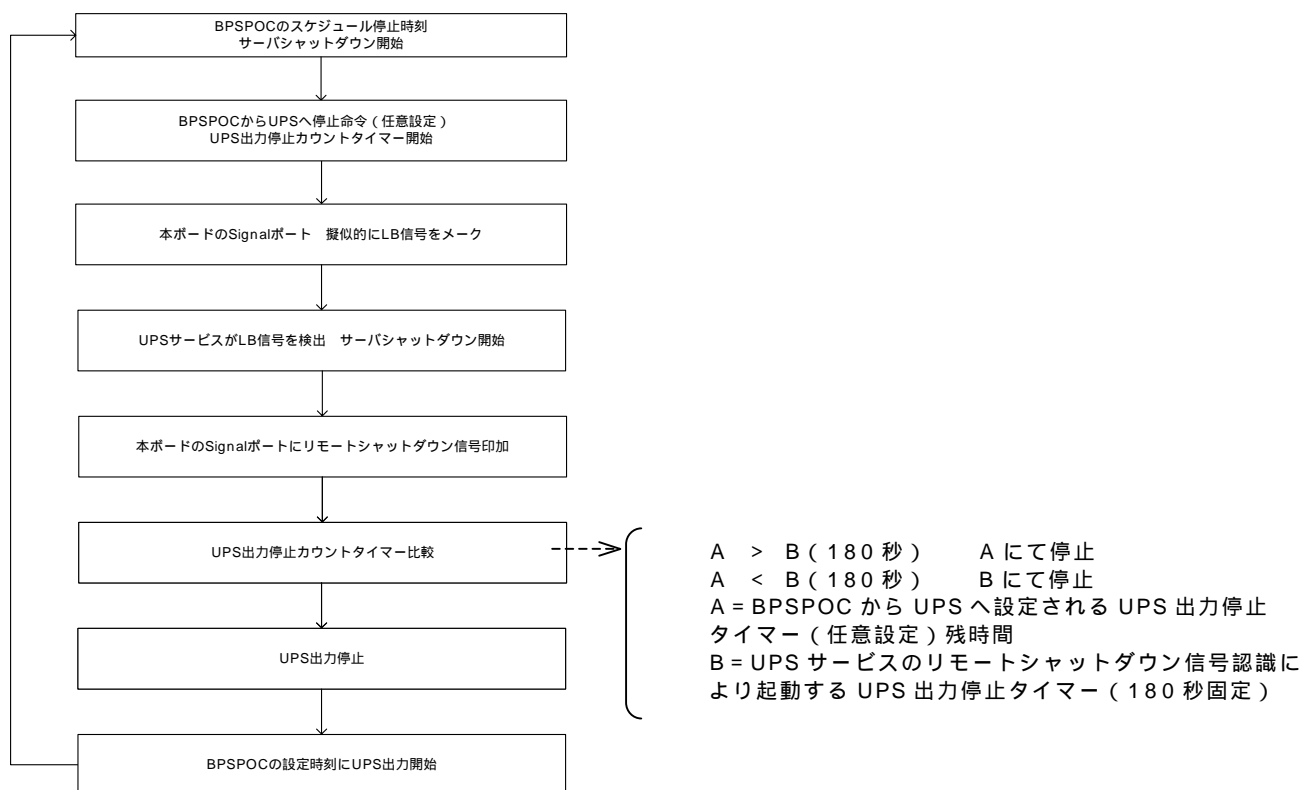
BPSPOCのスケジュール停止時刻
サーバシャットダウン開始

BPSPOCからUPSへ停止命令（任意設定）
UPS出力停止カウントタイマー開始

本ボードのSignalポート　擬似的にLB信号をメーク

UPSサービスがLB信号を検出　サーバシャットダウン開始

本ボードのSignalポートにリモートシャットダウン信号印加

UPS出力停止カウントタイマー比較

A ＞ B（180秒）　A にて停止
A ＜ B（180秒）　B にて停止
A＝BPSPOC から UPS へ設定される UPS 出力停止タイマー（任意設定）残時間
B＝UPS サービスのリモートシャットダウン信号認識により起動する UPS 出力停止タイマー（180秒固定）

UPS出力停止

BPSPOCの設定時刻にUPS出力開始